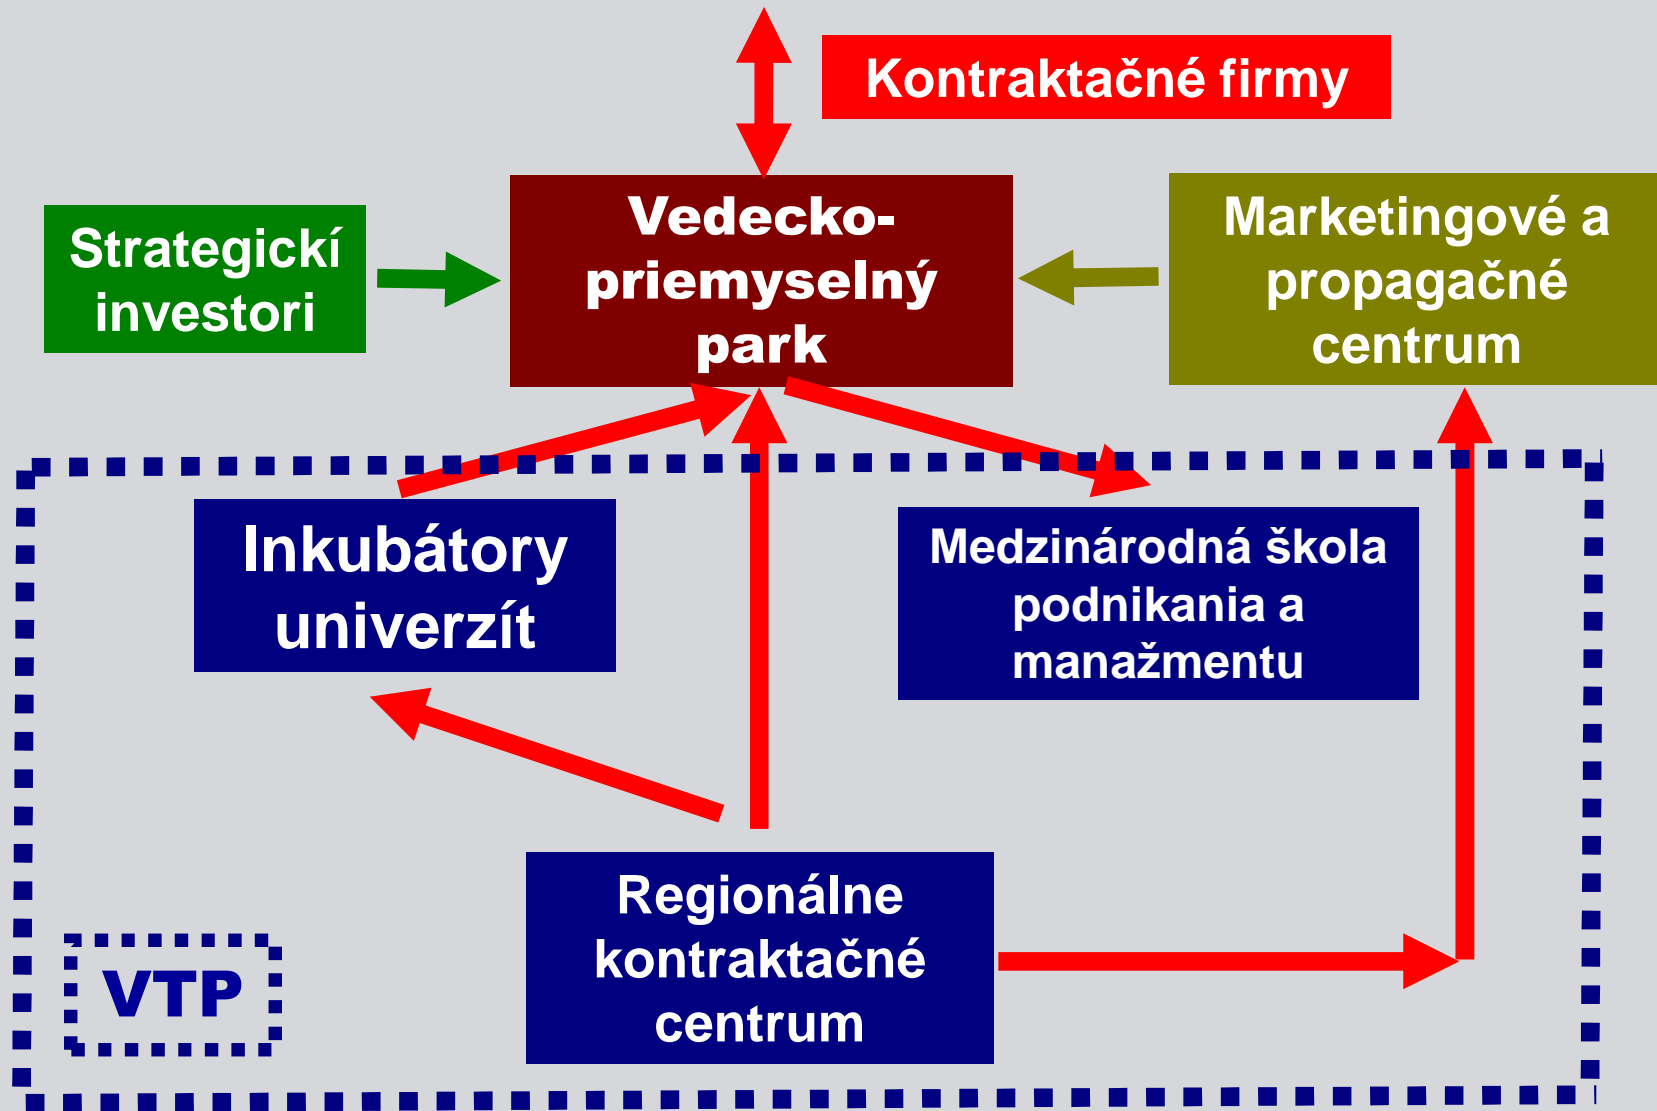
Kontraktačné firmy

Strategickí investori

Vedecko-priemyselný park

Marketingové a propagačné centrum

Inkubátory univerzít

Medzinárodná škola podnikania a manažmentu

Regionálne kontraktačné centrum

VTP